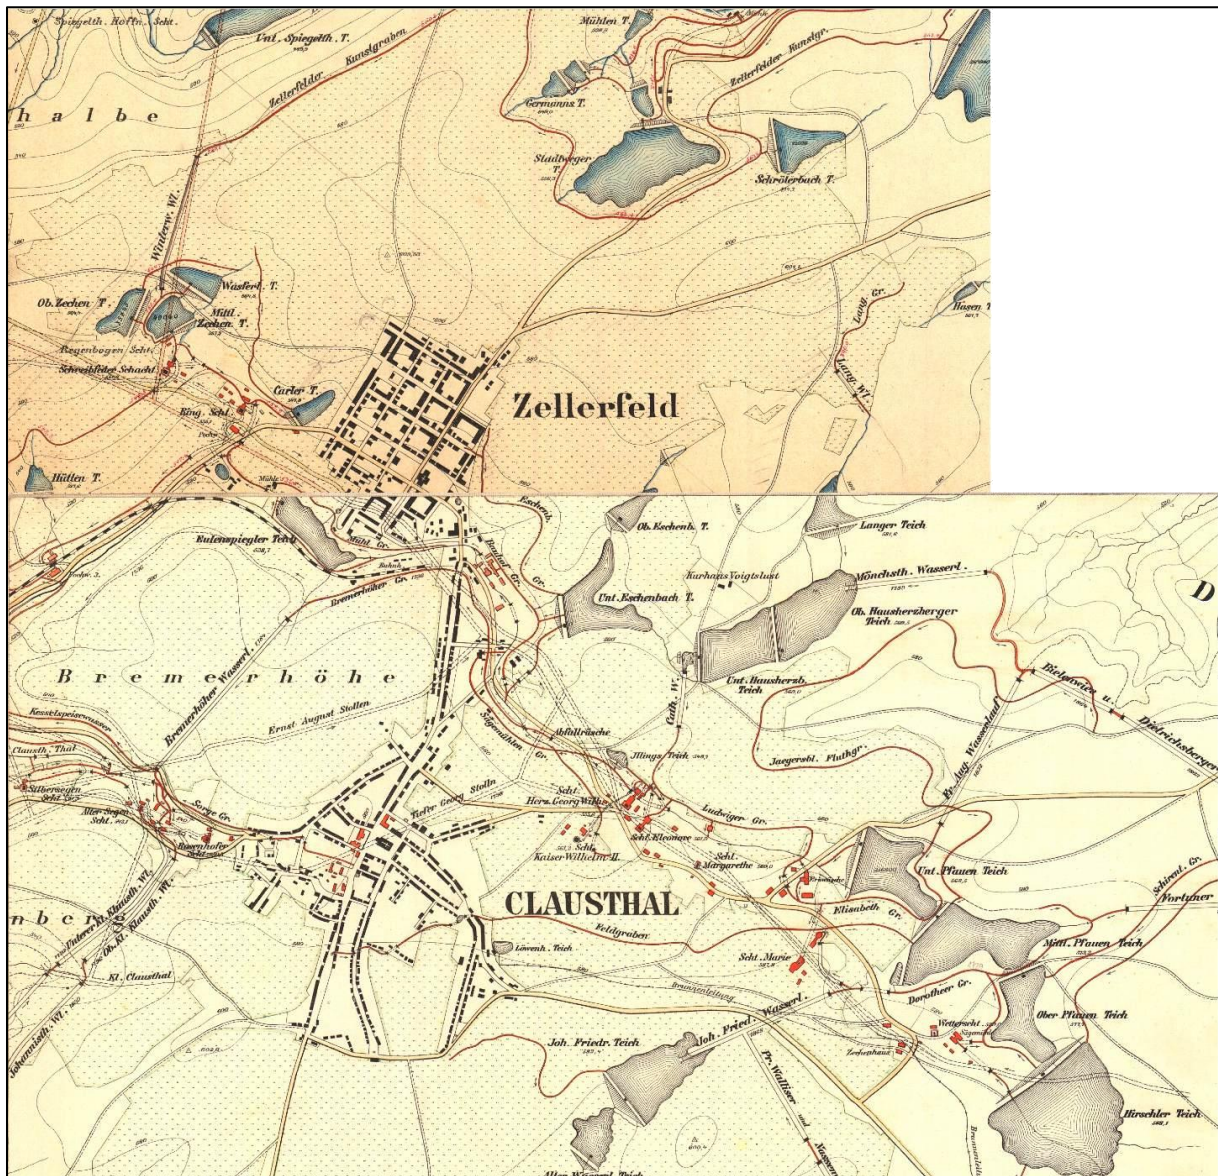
Spiegelth. Hoffn. Scht.
Unt. Spiegelth. T.
Mühlen T.
Zellerfelder Kunstgraben
Zellerfelder Kunstgr.
h a l b e
Germanns T.
Stadtweger T.
Schröterbach T.
Winterw. Wl.
Wasserl. T.
Ob. Zechen T.
Mittl. Zechen T.
Regenbogen Scht.
Schreibfeder Schacht
Carler T.
Ring. Scht.
Zellerfeld
Lang. Gr.
Lang. Wl.
Hasen T.
Hütten T.
Mühle
Eschenb.
Ob. Eschenb. T.
Langer Teich
Eulenspiegler Teich
Mühl Gr.
Bahnh.
Bremerhöher Gr.
Kurhaus Voigtslust
Mönchsth. Wasserl.
Unt. Eschenbach T.
Ob. Hausherzberger Teich
D
B r e m e r h ö h e
Bremerhöher Wasserl.
Ernst August Stollen
Kesselspeisewasser
Clausth. Thal
Silbersegen Scht.
Alter Segen Scht.
Sorge Gr.
Rosenhöfer Scht.
Tiefer Georg Stolln
Sagemühlen Gr.
Abfallrösche
Illings Teich
Cath. W.
Unt. Hausherzb. Teich
Jaegersbl. Fluthgr.
Fr. Aug. Wasserlauf
Dietrichsberger
Scht. Herz. Georg Wilhe.
Scht. Kaiser Wilhelm II.
Scht. Eleonore
Ludwiger Gr.
Scht. Margarethe
Unt. Pfauen Teich
Schirnt. Gr.
Fortuner
CLAUSTHAL
Elisabeth Gr.
n b e r
Unterer Kl. Klausth. Wl.
Ob. Kl. Klausth. Wl.
Kl. Clausthal
Feldgraben
Löwenh. Teich
Scht. Marie
Mittl. Pfauen Teich
Brunnenleitung
Dorotheer Gr.
Johannisth. Wl.
Joh. Fried. Wasserl.
Ober Pfauen Teich
Joh. Friedr. Teich
Pr. Wallisser
Zechenhaus
Hirschler Teich
Alter Wasserl. Teich